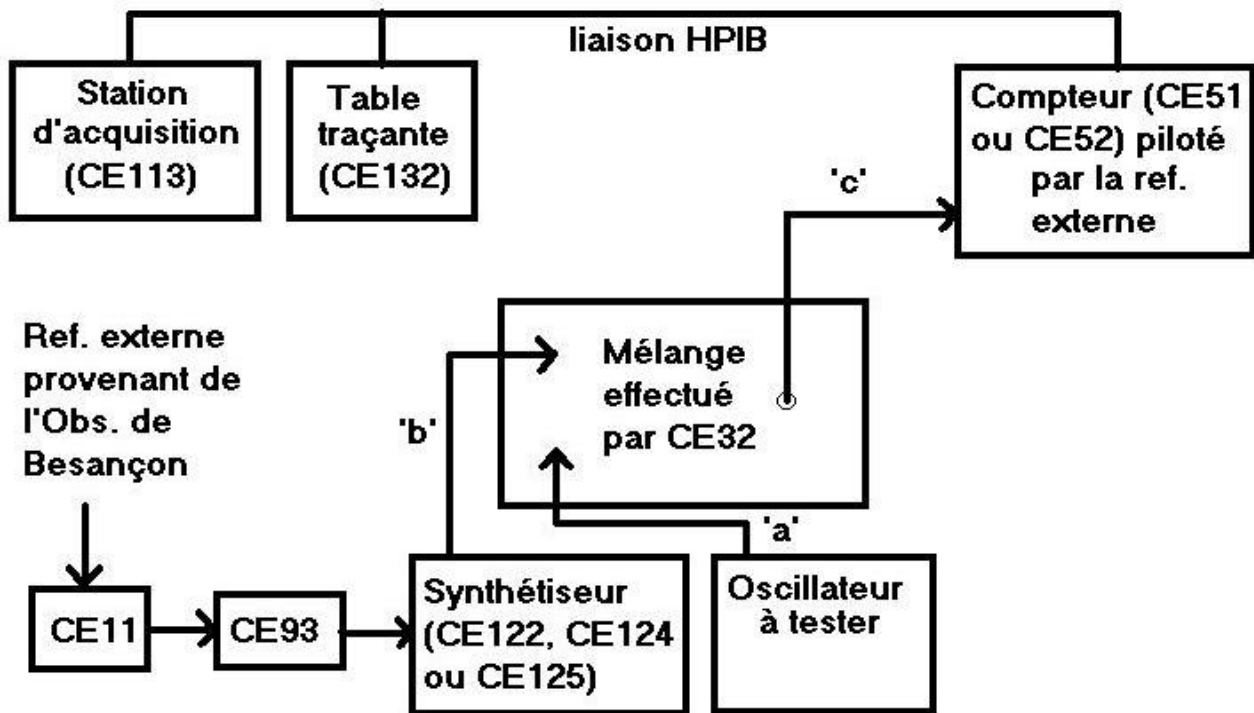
liaison HPIB

Station d'acquisition (CE113)

Table traçante (CE132)

Compteur (CE51 ou CE52) piloté par la ref. externe

'c'

Ref. externe provenant de l'Obs. de Besançon

Mélange effectué par CE32

'b'

'a'

CE11

CE93

Synthétiseur (CE122, CE124 ou CE125)

Oscillateur à tester